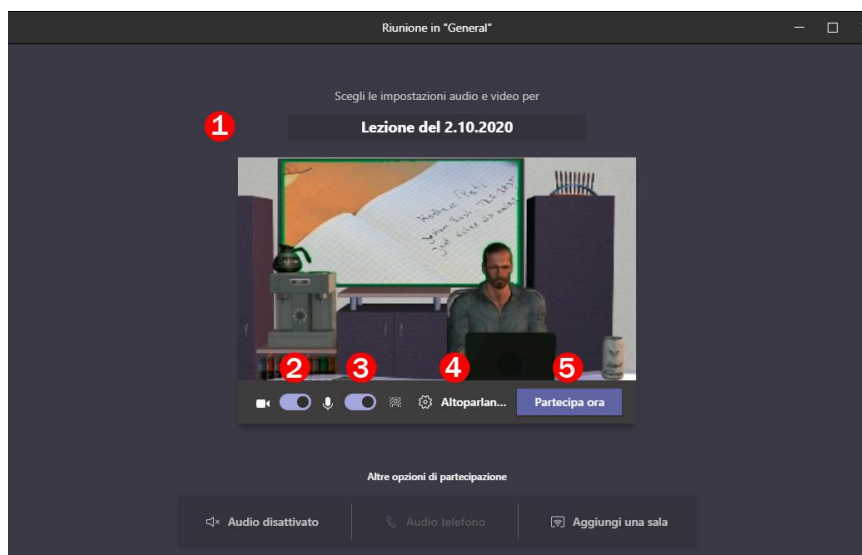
Riunione in "General"

Scegli le impostazioni audio e video per

1

Lezione del 2.10.2020

2 3 4 5

Altoparlan...

Partecipa ora

Altre opzioni di partecipazione

Audio disattivato

Audio telefono

Aggiungi una sala